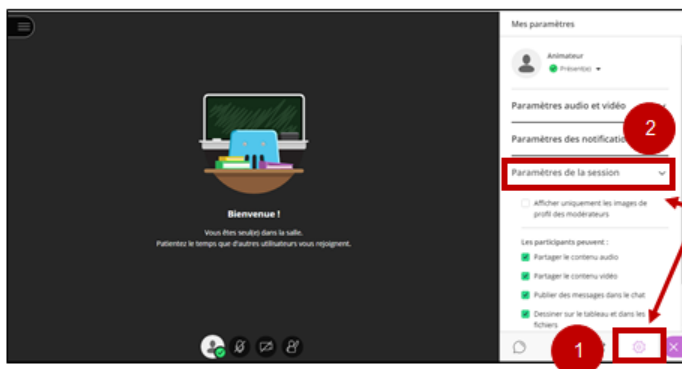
Bienvenue !

Vous êtes seul(e) dans la salle.
Patientez le temps que d'autres utilisateurs vous rejoignent.

Mes paramètres

Animateur
Présent(e)

Paramètres audio et vidéo

Paramètres des notificatio

2

Paramètres de la session

Afficher uniquement les images de profil des modérateurs

Les participants peuvent :

Partager le contenu audio

Partager le contenu vidéo

Publier des messages dans le chat

Dessiner sur le tableau et dans les fichiers

1